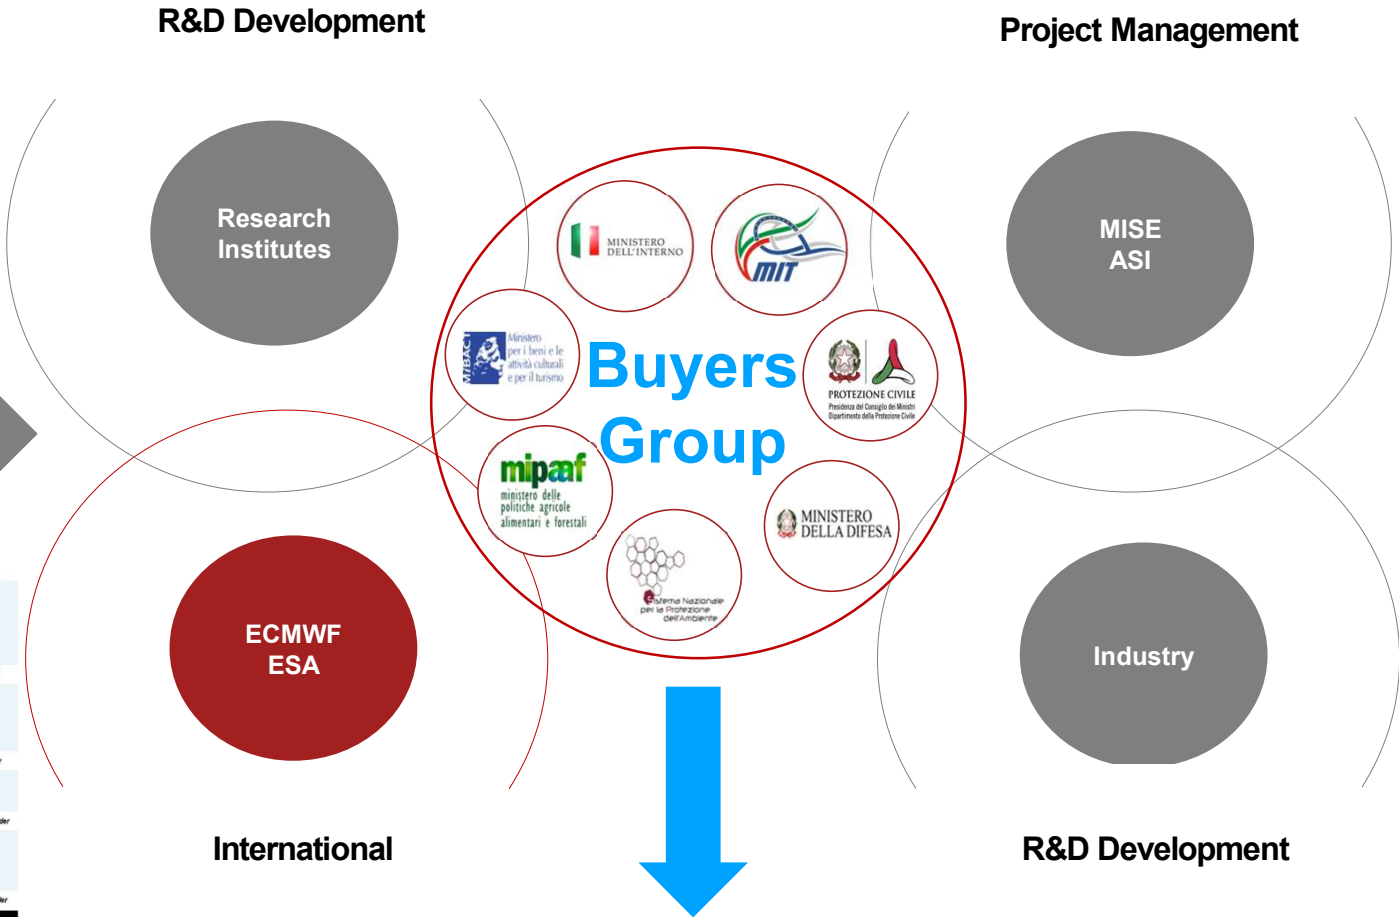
R&D Development

Project Management

Research Institutes

MINISTERO DELL'INTERNO

MIT

MISE ASI

MIBACT Ministero per i beni e le attività culturali e per il turismo

Buyers Group

PROTEZIONE CIVILE Presidenza del Consiglio dei Ministri Dipartimento della Protezione Civile

mipaaf ministero delle politiche agricole alimentari e forestali

MINISTERO DELLA DIFESA

Sistema Nazionale per la Protezione dell'Ambiente

ECMWF ESA

Industry

International

R&D Development